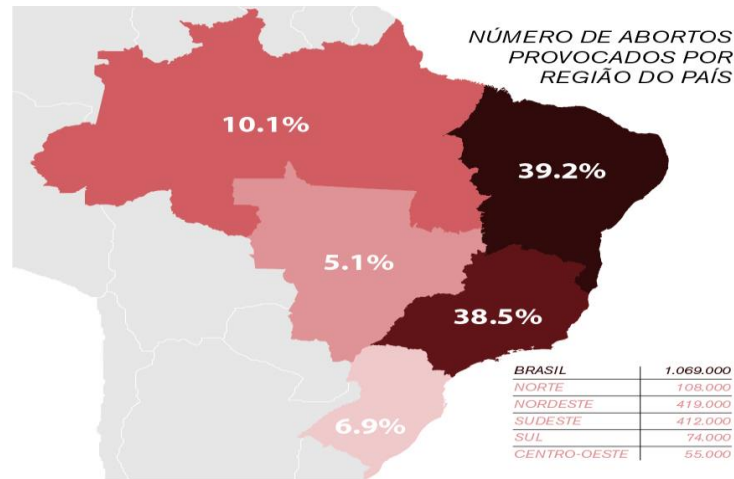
NÚMERO DE ABORTOS PROVOCADOS POR REGIÃO DO PAÍS

10.1%

39.2%

5.1%

38.5%

6.9%

| BRASIL | 1.069.000 |
|---|---|
| NORTE | 108.000 |
| NORDESTE | 419.000 |
| SUDESTE | 412.000 |
| SUL | 74.000 |
| CENTRO-OESTE | 55.000 |